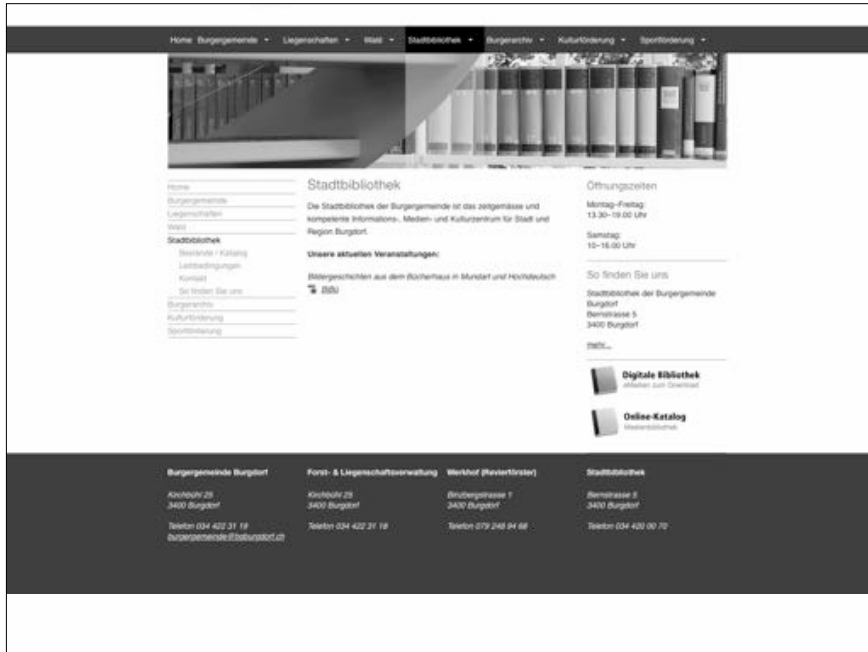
Home Burgergemeinde ▾ Liegenschaften ▾ Wald ▾ Stadtbibliothek ▾ Burgerarchiv ▾ Kulturförderung ▾ Sportförderung ▾

Home
Burgergemeinde
Liegenschaften
Wald
Stadtbibliothek
Bestände / Katalog
Leihbedingungen
Kontakt
So finden Sie uns
Burgerarchiv
Kulturförderung
Sportförderung

Stadtbibliothek

Die Stadtbibliothek der Burgergemeinde ist das zeitgemässe und kompetente Informations-, Medien- und Kulturzentrum für Stadt und Region Burgdorf.

Unsere aktuellen Veranstaltungen:

Bildergeschichten aus dem Bücherhaus in Mundart und Hochdeutsch
Bild

Öffnungszeiten

Montag–Freitag:
13.30–19.00 Uhr

Samstag:
10–16.00 Uhr

So finden Sie uns

Stadtbibliothek der Burgergemeinde Burgdorf
Bernstrasse 5
3400 Burgdorf

mehr...

Digitale Bibliothek
eMedien zum Download

Online-Katalog
Medienbibliothek

Burgergemeinde Burgdorf

Kirchbühl 25
3400 Burgdorf

Telefon 034 422 31 19
burgergemeinde@bgburgdorf.ch

Forst- & Liegenschaftsverwaltung

Kirchbühl 25
3400 Burgdorf

Telefon 034 422 31 19

Werkhof (Revierförster)

Binzbergstrasse 1
3400 Burgdorf

Telefon 079 248 94 68

Stadtbibliothek

Bernstrasse 5
3400 Burgdorf

Telefon 034 420 00 70